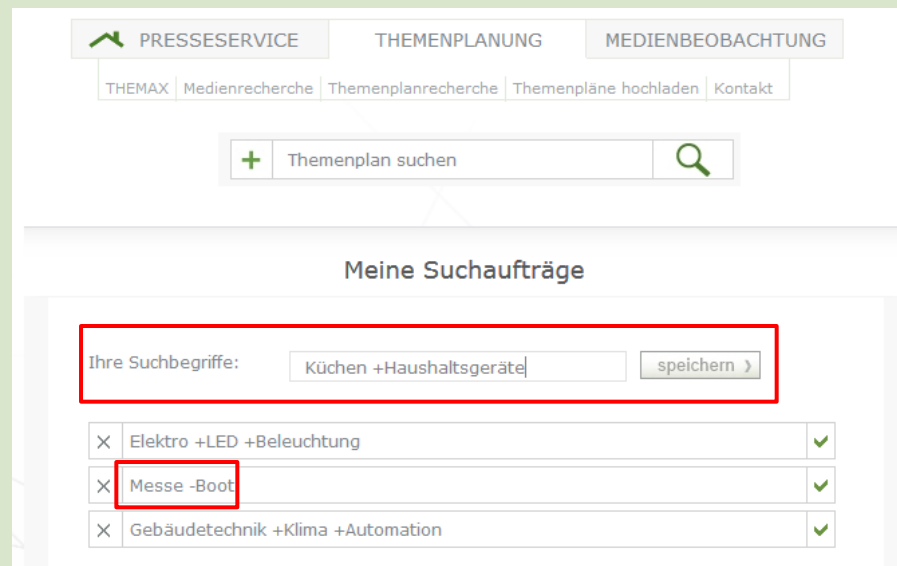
PRESSESERVICE | THEMENPLANUNG | MEDIENBEOBACHTUNG

THEMAX | Medienrecherche | Themenplanrecherche | Themenpläne hochladen | Kontakt

+ Themenplan suchen

Meine Suchaufträge

Ihre Suchbegriffe: Küchen +Haushaltsgeräte speichern ›

× Elektro +LED +Beleuchtung ✔

× Messe -Boot ✔

× Gebäudetechnik +Klima +Automation ✔